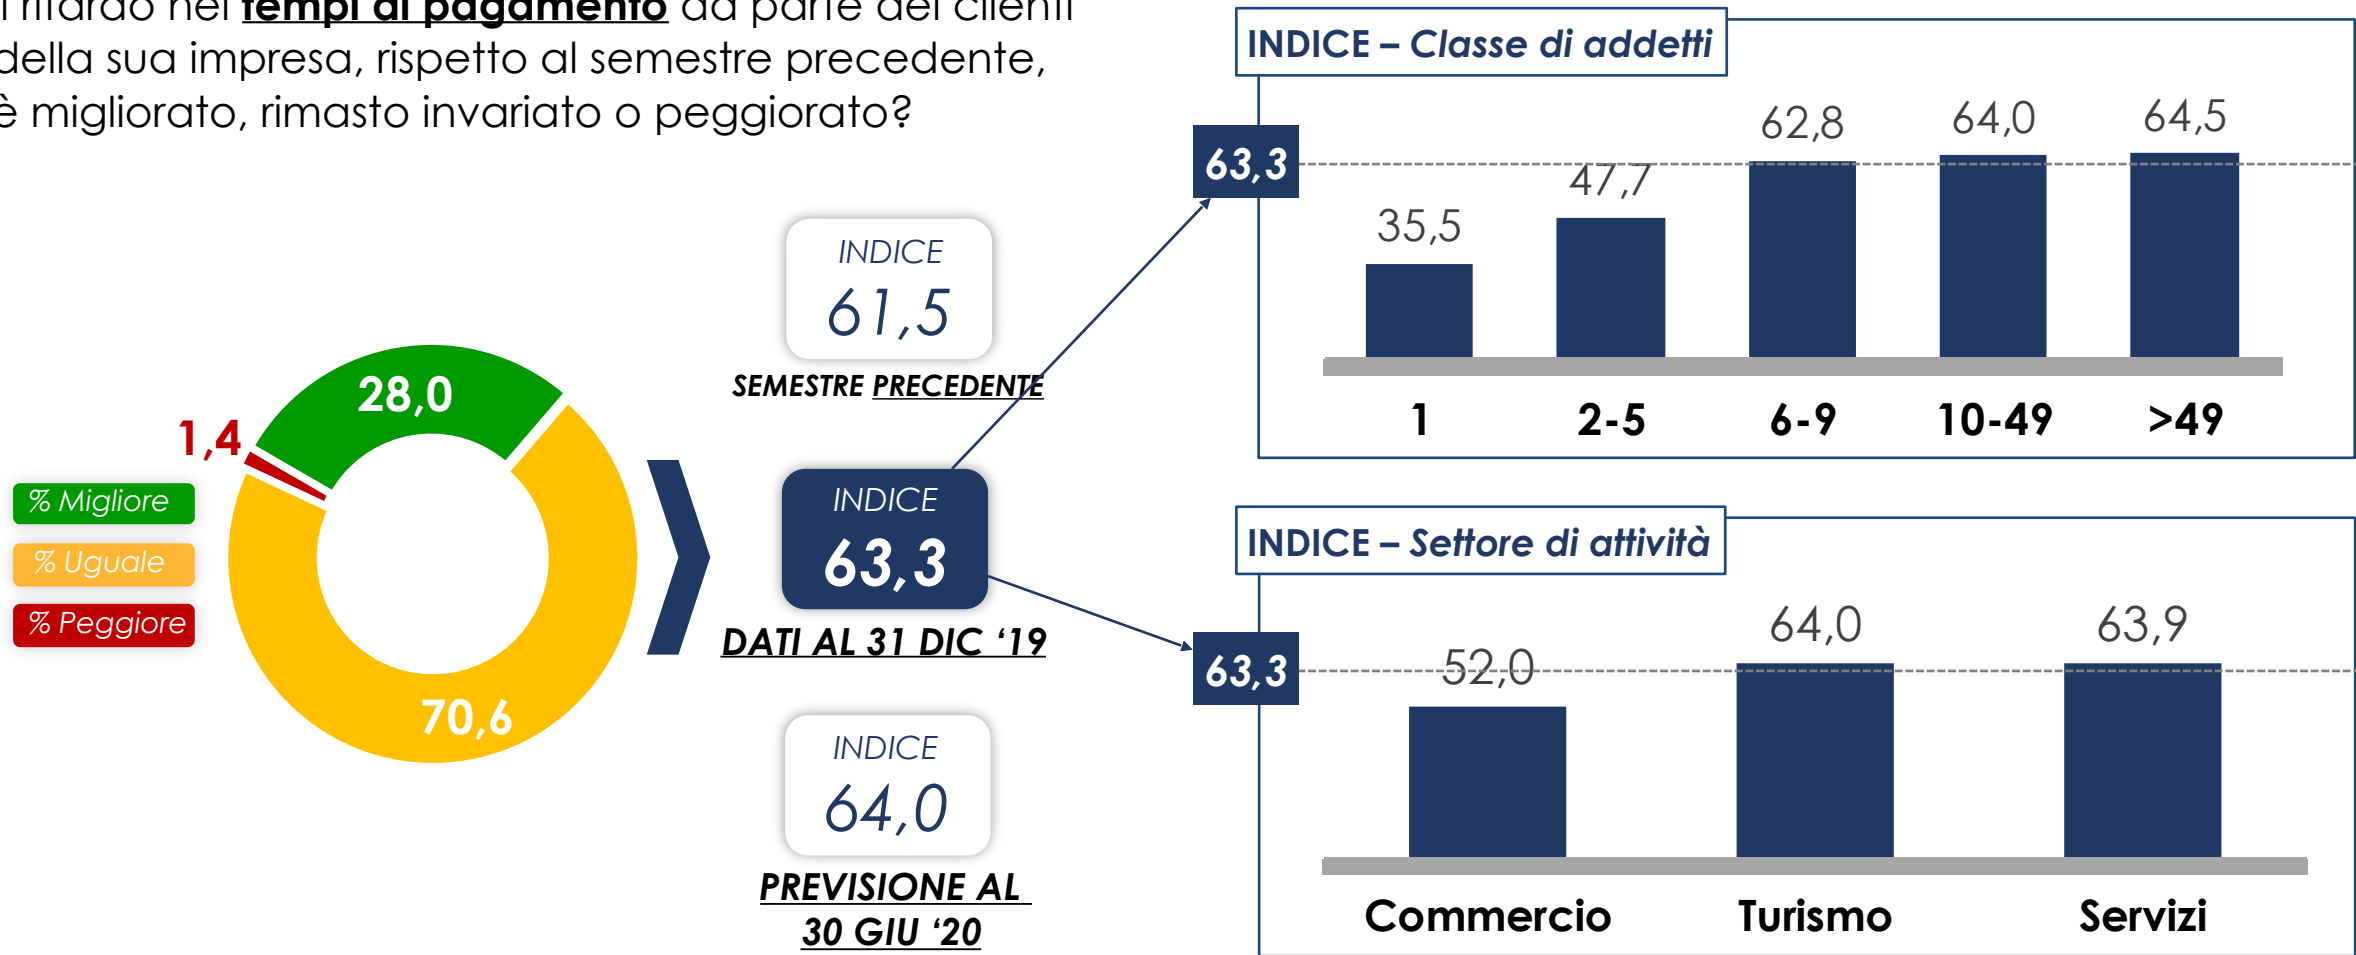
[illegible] ritardo nei **tempi di pagamento** da parte dei clienti della sua impresa, rispetto al semestre precedente, è migliorato, rimasto invariato o peggiorato?

% Migliore
% Uguale
% Peggiore

28,0
1,4
70,6

INDICE
61,5
SEMESTRE PRECEDENTE

INDICE
63,3
DATI AL 31 DIC '19

INDICE
64,0
PREVISIONE AL 30 GIU '20

INDICE – Classe di addetti

63,3

| 1 | 2-5 | 6-9 | 10-49 | >49 |
|---|---|---|---|---|
| 35,5 | 47,7 | 62,8 | 64,0 | 64,5 |

INDICE – Settore di attività

63,3

| Commercio | Turismo | Servizi |
|---|---|---|
| 52,0 | 64,0 | 63,9 |